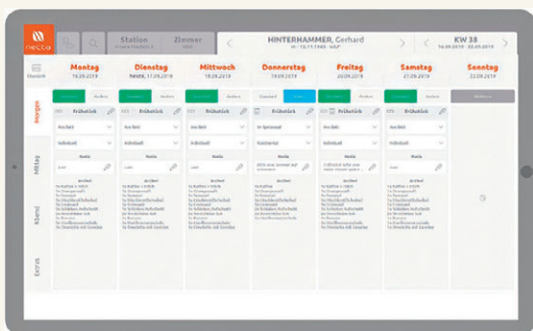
necta

Station

Zimmer

HINTERHAMMER, Gerhard

KW 38

16.09.2019 - 22.09.2019

Übersicht

Montag
16.09.2019

Dienstag
17.09.2019

Mittwoch
18.09.2019

Donnerstag
19.09.2019

Freitag
20.09.2019

Samstag
21.09.2019

Sonntag
22.09.2019

Morgen

Mittag

Abend

Extras

Standard

Ändern

Frühstück

Frühstück

Frühstück

Frühstück

Frühstück

Frühstück

Archiv

Archiv

Archiv

Archiv

Archiv

Archiv

Notiz

Notiz

Notiz

Notiz

Notiz

Notiz

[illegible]